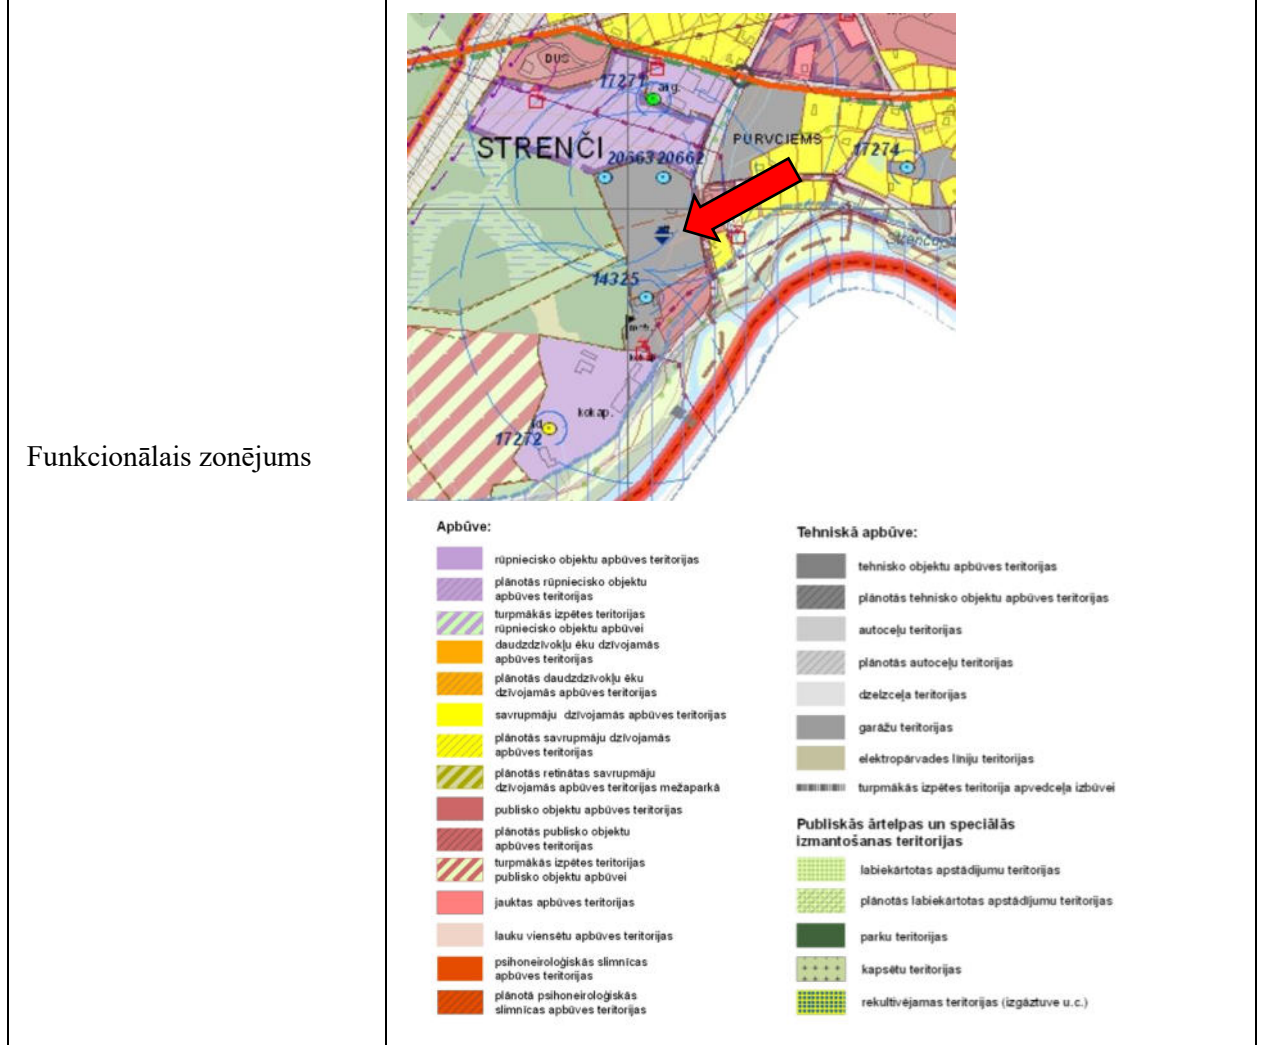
Funkcionālais zonējums

DUS
17271
STRENČI
20663 20662
PURVCIEMS
17274
14325
kok ap.
17272

Apbūve:

rūpniecisko objektu apbūves teritorijas
plānotās rūpniecisko objektu apbūves teritorijas
turpmākās izpētes teritorijas rūpniecisko objektu apbūvei
daudzdzīvokļu ēku dzīvojamās apbūves teritorijas
plānotās daudzdzīvokļu ēku dzīvojamās apbūves teritorijas
savrupmāju dzīvojamās apbūves teritorijas
plānotās savrupmāju dzīvojamās apbūves teritorijas
plānotās retinātas savrupmāju dzīvojamās apbūves teritorijas mežaparkā
publisko objektu apbūves teritorijas
plānotās publisko objektu apbūves teritorijas
turpmākās izpētes teritorijas publisko objektu apbūvei
jauktas apbūves teritorijas
lauku viensētu apbūves teritorijas
psihoneiroloģiskās slimnīcas apbūves teritorijas
plānotā psihoneiroloģiskās slimnīcas apbūves teritorijas

Tehniskā apbūve:

tehnisko objektu apbūves teritorijas
plānotās tehnisko objektu apbūves teritorijas
autoceļu teritorijas
plānotās autoceļu teritorijas
dzelzceļa teritorijas
garāžu teritorijas
elektropārvades līniju teritorijas
turpmākās izpētes teritorija apvedceļa izbūvei

Publiskās ārtelpas un speciālās izmantošanas teritorijas

labiekārtotas apstādījumu teritorijas
plānotās labiekārtotas apstādījumu teritorijas
parku teritorijas
kapsētu teritorijas
rekultivējamas teritorijas (izgāztuve u.c.)